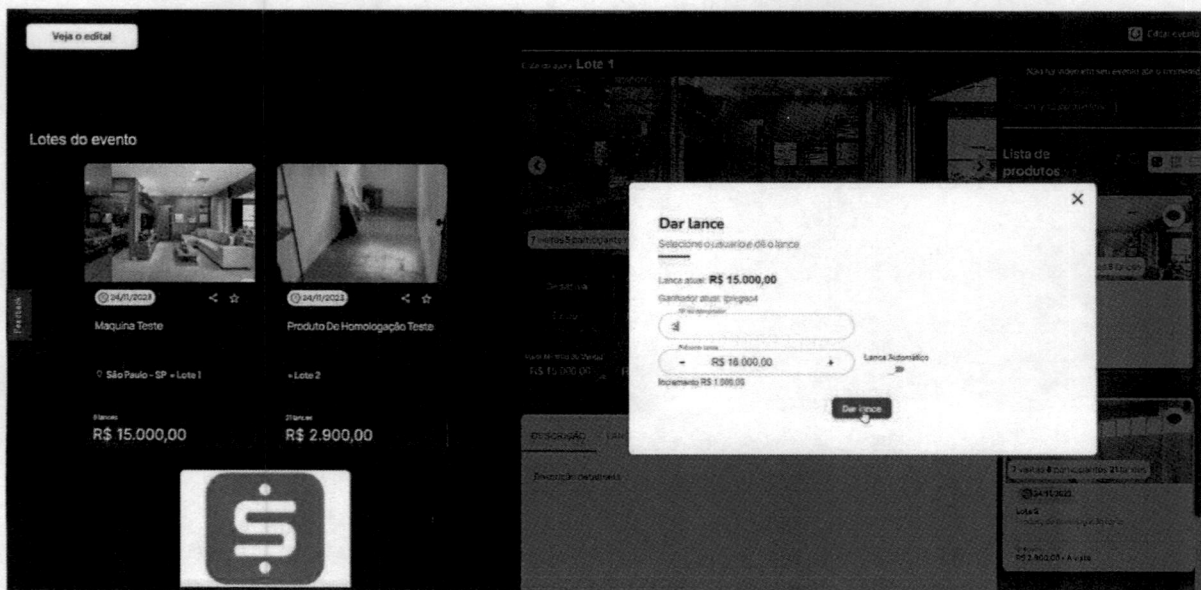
Veja o edital

Lotes do evento

24/11/2023

Maquina Teste

São Paulo - SP • Lote 1

R$ 15.000,00

24/11/2023

Produto De Homologação Teste

• Lote 2

R$ 2.900,00

Feedback

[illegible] Lote 1

Lista de produtos

Dar lance

Selecione o usuário e dê o lance

Lance atual: R$ 15.000,00

Ganhador atual: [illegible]

3

− R$ 16.000,00 +

Lance Automático

Incremento R$ 1.000,00

Dar lance

R$ 15.000,00

DESCRIÇÃO

R$ 2.900,00 • À vista